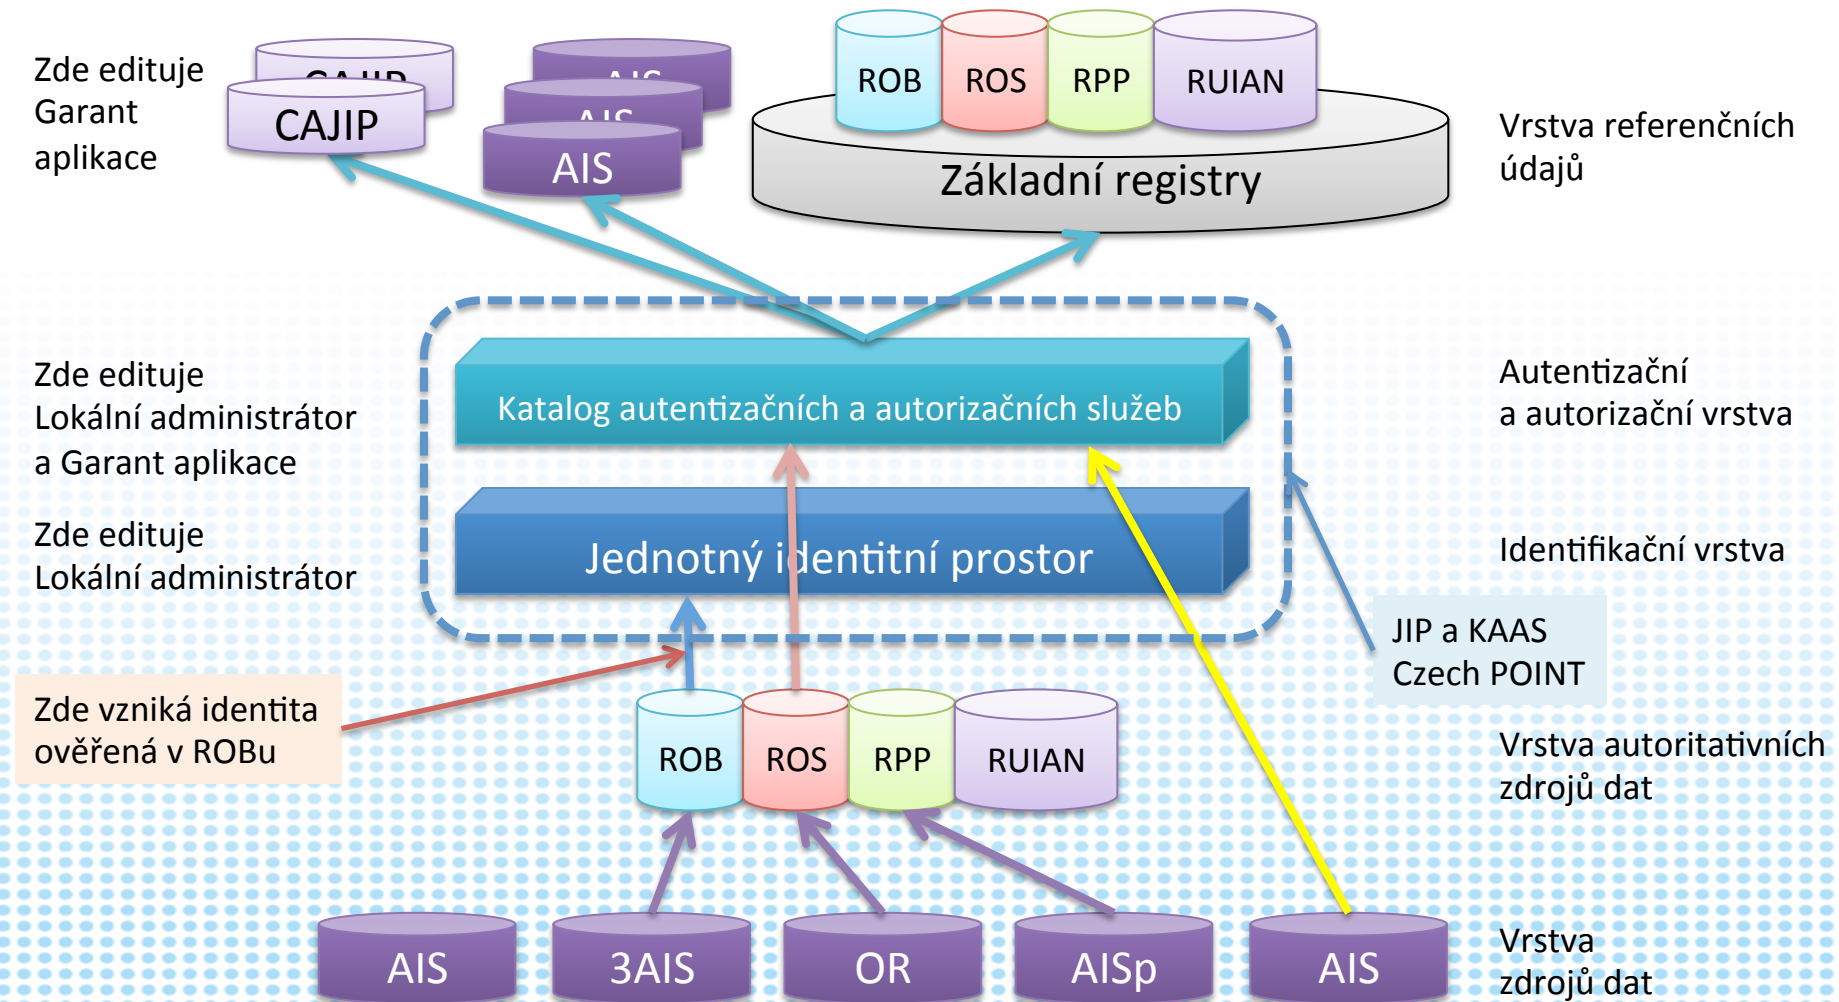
Zde edituje Garant aplikace

CAJIP

CAJIP

AIS

AIS

AIS

ROB

ROS

RPP

RUIAN

Základní registry

Vrstva referenčních údajů

Zde edituje Lokální administrátor a Garant aplikace

Katalog autentizačních a autorizačních služeb

Autentizační a autorizační vrstva

Zde edituje Lokální administrátor

Jednotný identitní prostor

Identifikační vrstva

JIP a KAAS Czech POINT

Zde vzniká identita ověřená v ROBu

ROB

ROS

RPP

RUIAN

Vrstva autoritativních zdrojů dat

AIS

3AIS

OR

AISp

AIS

Vrstva zdrojů dat